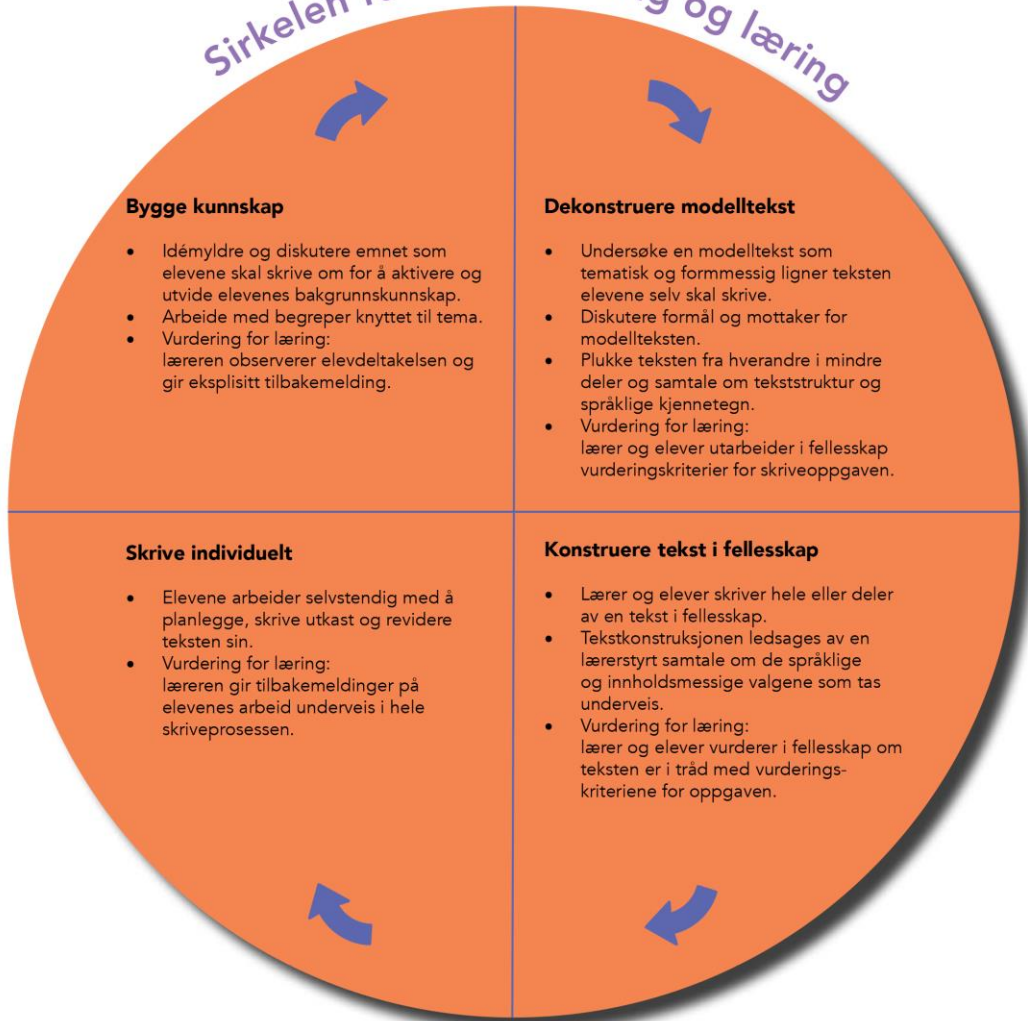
Sirkelen fo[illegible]g og læring

Bygge kunnskap

- Idémyldre og diskutere emnet som elevene skal skrive om for å aktivere og utvide elevenes bakgrunnskunnskap.
- Arbeide med begreper knyttet til tema.
- Vurdering for læring: læreren observerer elevdeltakelsen og gir eksplisitt tilbakemelding.

Dekonstruere modelltekst

- Undersøke en modelltekst som tematisk og formmessig ligner teksten elevene selv skal skrive.
- Diskutere formål og mottaker for modellteksten.
- Plukke teksten fra hverandre i mindre deler og samtale om tekststruktur og språklige kjennetegn.
- Vurdering for læring: lærer og elever utarbeider i fellesskap vurderingskriterier for skriveoppgaven.

Skrive individuelt

- Elevene arbeider selvstendig med å planlegge, skrive utkast og revidere teksten sin.
- Vurdering for læring: læreren gir tilbakemeldinger på elevenes arbeid underveis i hele skriveprosessen.

Konstruere tekst i fellesskap

- Lærer og elever skriver hele eller deler av en tekst i fellesskap.
- Tekstkonstruksjonen ledsages av en lærerstyrt samtale om de språklige og innholdsmessige valgene som tas underveis.
- Vurdering for læring: lærer og elever vurderer i fellesskap om teksten er i tråd med vurderingskriteriene for oppgaven.